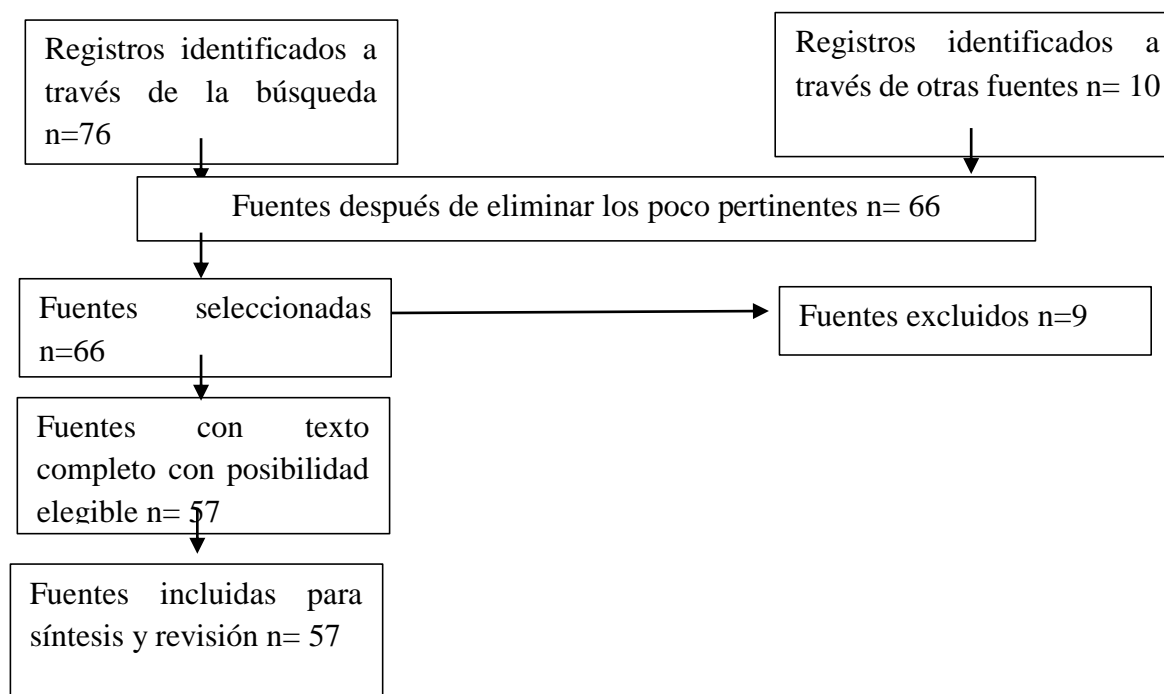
Registros identificados a través de la búsqueda n=76

Registros identificados a través de otras fuentes n= 10

Fuentes después de eliminar los poco pertinentes n= 66

Fuentes seleccionadas n=66

Fuentes excluidos n=9

Fuentes con texto completo con posibilidad elegible n= 57

Fuentes incluidas para síntesis y revisión n= 57